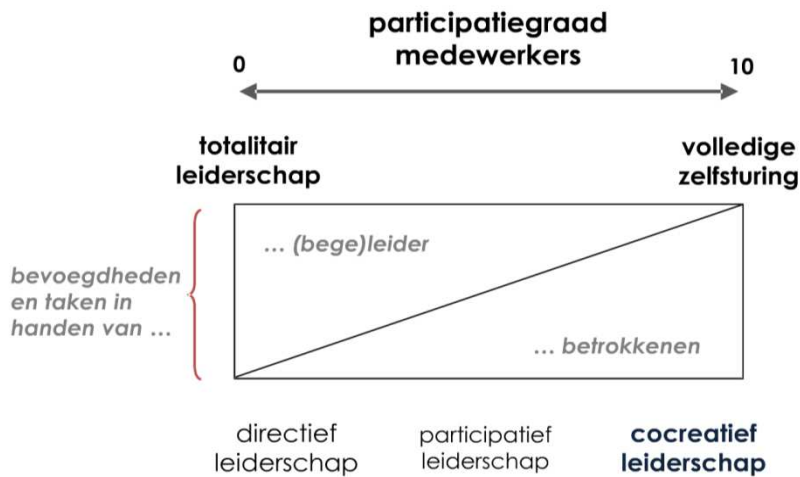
participatiegraad medewerkers

0

10

totalitair leiderschap

volledige zelfsturing

bevoegdheden en taken in handen van …

… (bege)leider

… betrokkenen

directief leiderschap

participatief leiderschap

cocreatief leiderschap